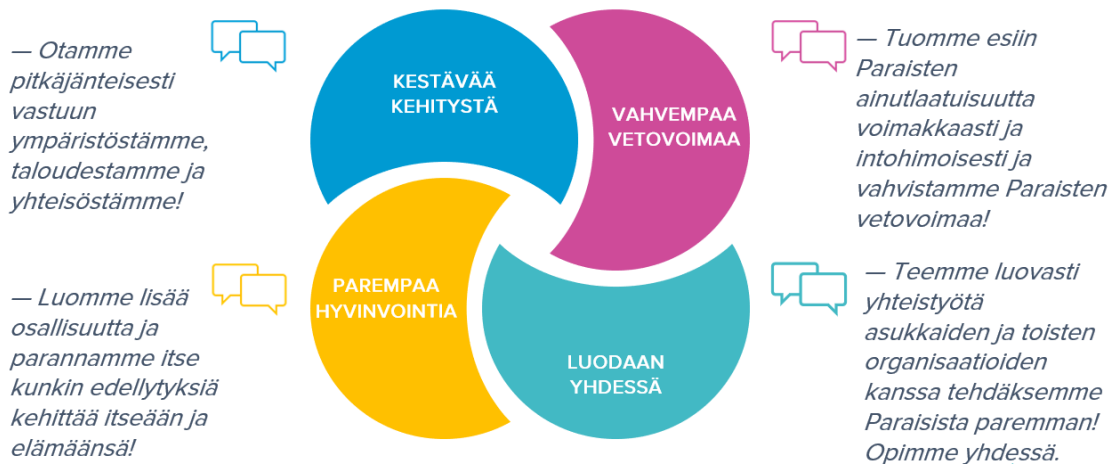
— Otamme pitkäjänteisesti vastuun ympäristöstämme, taloudestamme ja yhteisöstämme!

KESTÄVÄÄ KEHITYSTÄ

VAHVEMPAA VETOVOIMAA

— Tuomme esiin Paraisten ainutlaatuisuutta voimakkaasti ja intohimoisesti ja vahvistamme Paraisten vetovoimaa!

— Luomme lisää osallisuutta ja parannamme itse kunkin edellytyksiä kehittää itseään ja elämäänsä!

PAREMPAA HYVINVOINTIA

LUODAAN YHDESSÄ

— Teemme luovasti yhteistyötä asukkaiden ja toisten organisaatioiden kanssa tehdäksemme Paraisista paremman! Opimme yhdessä.